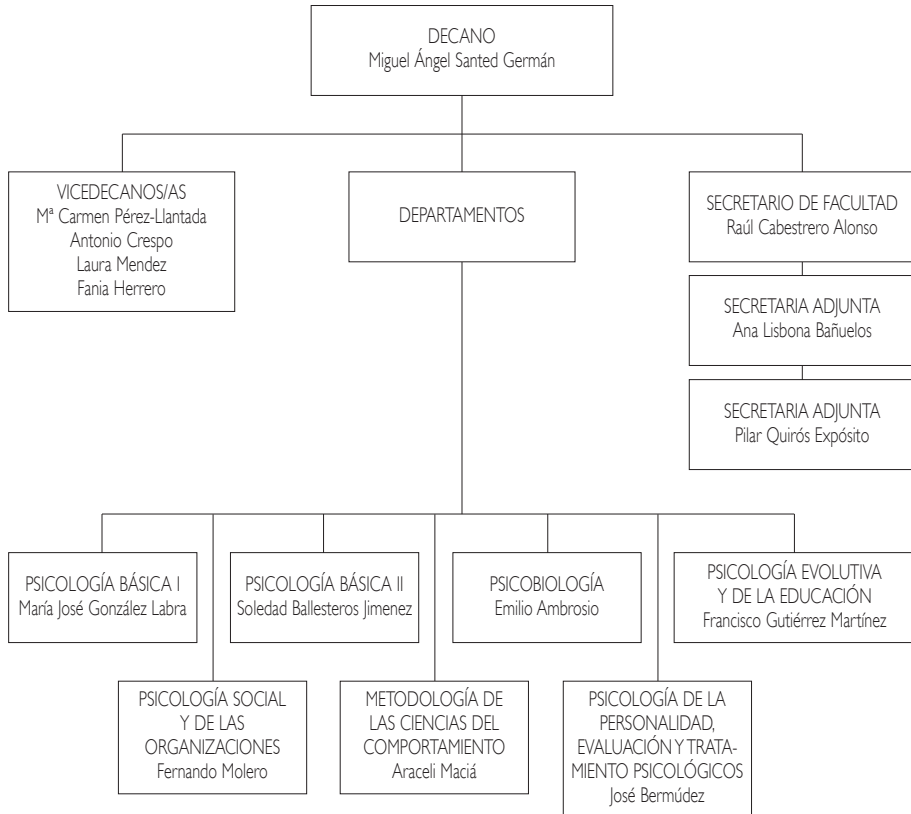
DECANO
Miguel Ángel Santed Germán

VICEDECANOS/AS
Mª Carmen Pérez-Llantada
Antonio Crespo
Laura Mendez
Fania Herrero

DEPARTAMENTOS

SECRETARIO DE FACULTAD
Raúl Cabestrero Alonso

SECRETARIA ADJUNTA
Ana Lisbona Bañuelos

SECRETARIA ADJUNTA
Pilar Quirós Expósito

PSICOLOGÍA BÁSICA I
María José González Labra

PSICOLOGÍA BÁSICA II
Soledad Ballesteros Jimenez

PSICOBIOLOGÍA
Emilio Ambrosio

PSICOLOGÍA EVOLUTIVA Y DE LA EDUCACIÓN
Francisco Gutiérrez Martínez

PSICOLOGÍA SOCIAL Y DE LAS ORGANIZACIONES
Fernando Molero

METODOLOGÍA DE LAS CIENCIAS DEL COMPORTAMIENTO
Araceli Maciá

PSICOLOGÍA DE LA PERSONALIDAD, EVALUACIÓN Y TRATAMIENTO PSICOLÓGICOS
José Bermúdez